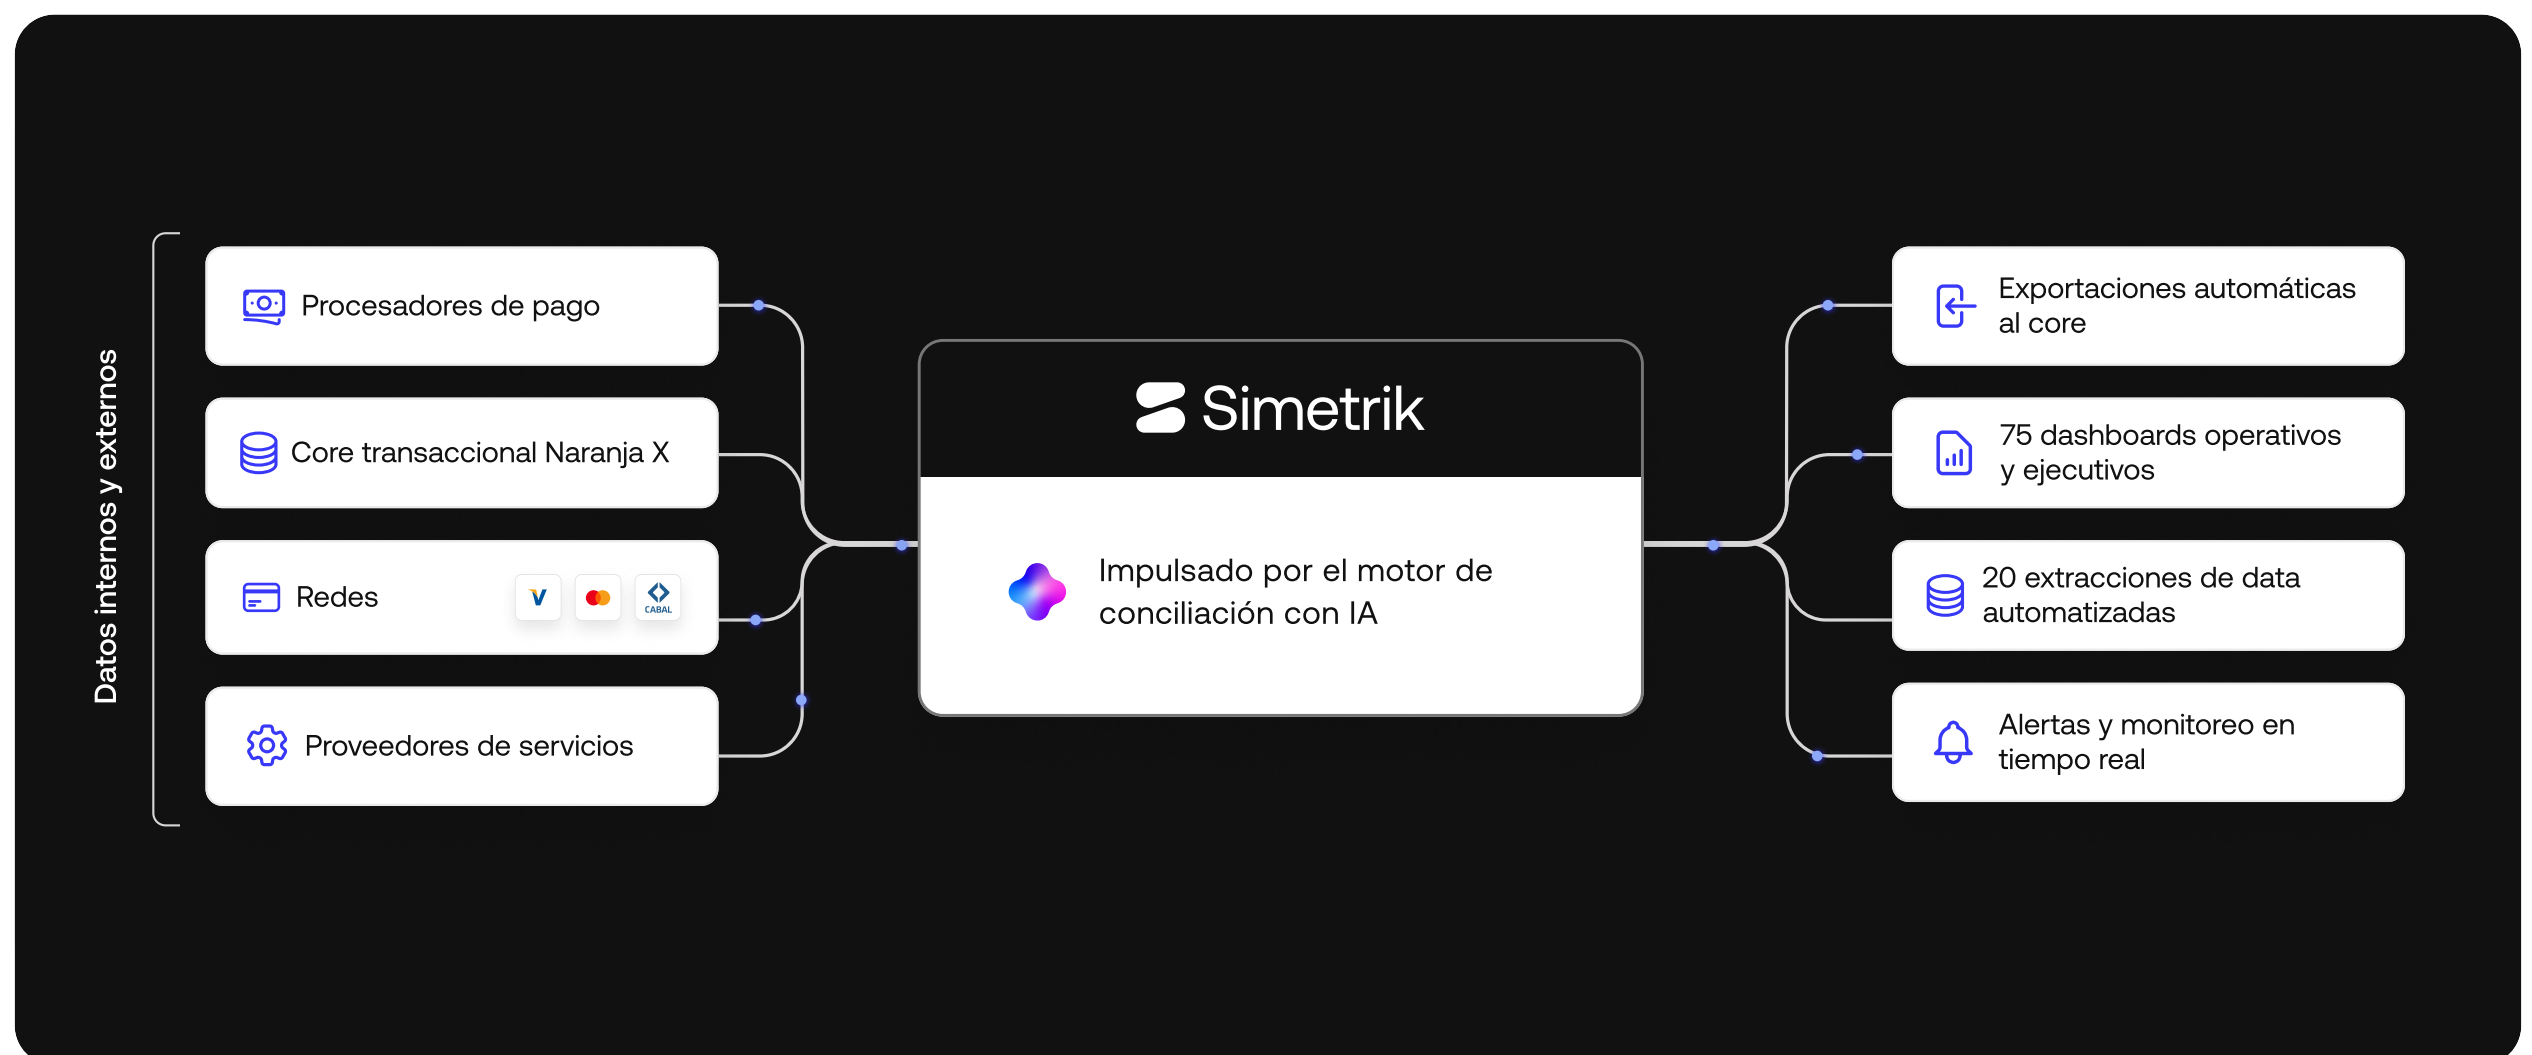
Datos internos y externos

Procesadores de pago

Core transaccional Naranja X

Redes

V

CABAL

Proveedores de servicios

Simetrik

Impulsado por el motor de conciliación con IA

Exportaciones automáticas al core

75 dashboards operativos y ejecutivos

20 extracciones de data automatizadas

Alertas y monitoreo en tiempo real